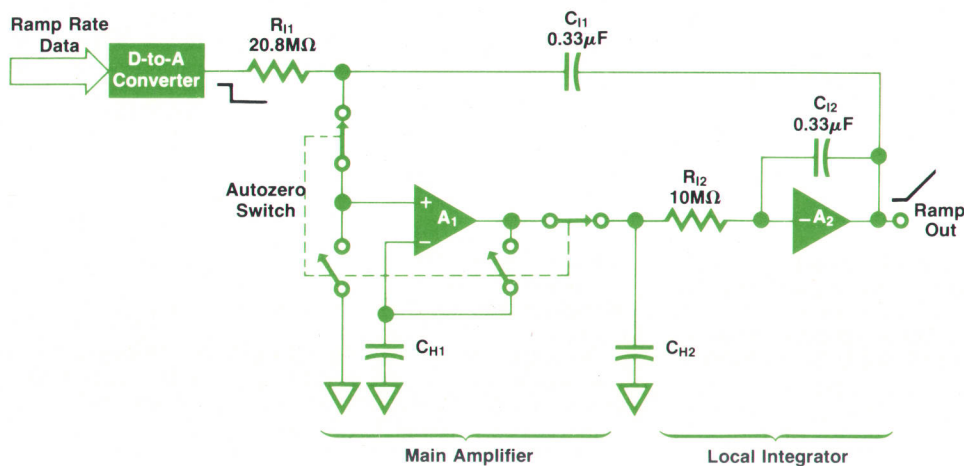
Ramp Rate Data

D-to-A Converter

$R_{I1}$ 20.8MΩ

$C_{I1}$ 0.33μF

$C_{I2}$ 0.33μF

Autozero Switch

+

$A_1$

−

$R_{I2}$ 10MΩ

$-A_2$

Ramp Out

$C_{H1}$

$C_{H2}$

Main Amplifier

Local Integrator